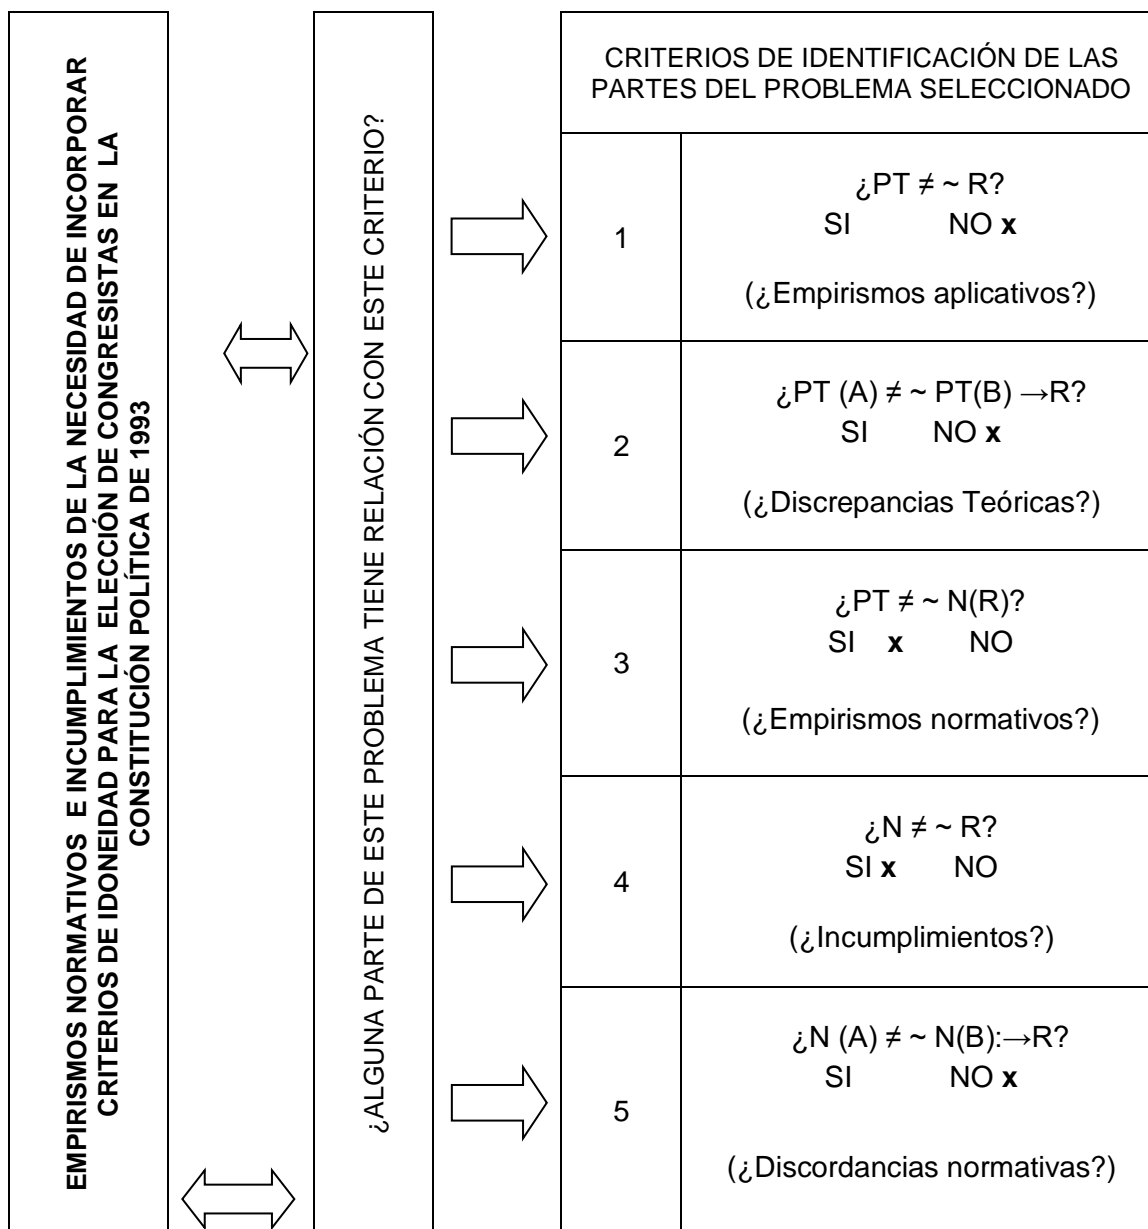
EMPIRISMOS NORMATIVOS E INCUMPLIMIENTOS DE LA NECESIDAD DE INCORPORAR CRITERIOS DE IDONEIDAD PARA LA ELECCIÓN DE CONGRESISTAS EN LA CONSTITUCIÓN POLÍTICA DE 1993

¿ALGUNA PARTE DE ESTE PROBLEMA TIENE RELACIÓN CON ESTE CRITERIO?

| CRITERIOS DE IDENTIFICACIÓN DE LAS PARTES DEL PROBLEMA SELECCIONADO | |
|---|---|
| 1 | ¿PT ≠ ~ R? SI NO **x** (¿Empirismos aplicativos?) |
| 2 | ¿PT (A) ≠ ~ PT(B) →R? SI NO **x** (¿Discrepancias Teóricas?) |
| 3 | ¿PT ≠ ~ N(R)? SI **x** NO (¿Empirismos normativos?) |
| 4 | ¿N ≠ ~ R? SI **x** NO (¿Incumplimientos?) |
| 5 | ¿N (A) ≠ ~ N(B):→R? SI NO **x** (¿Discordancias normativas?) |